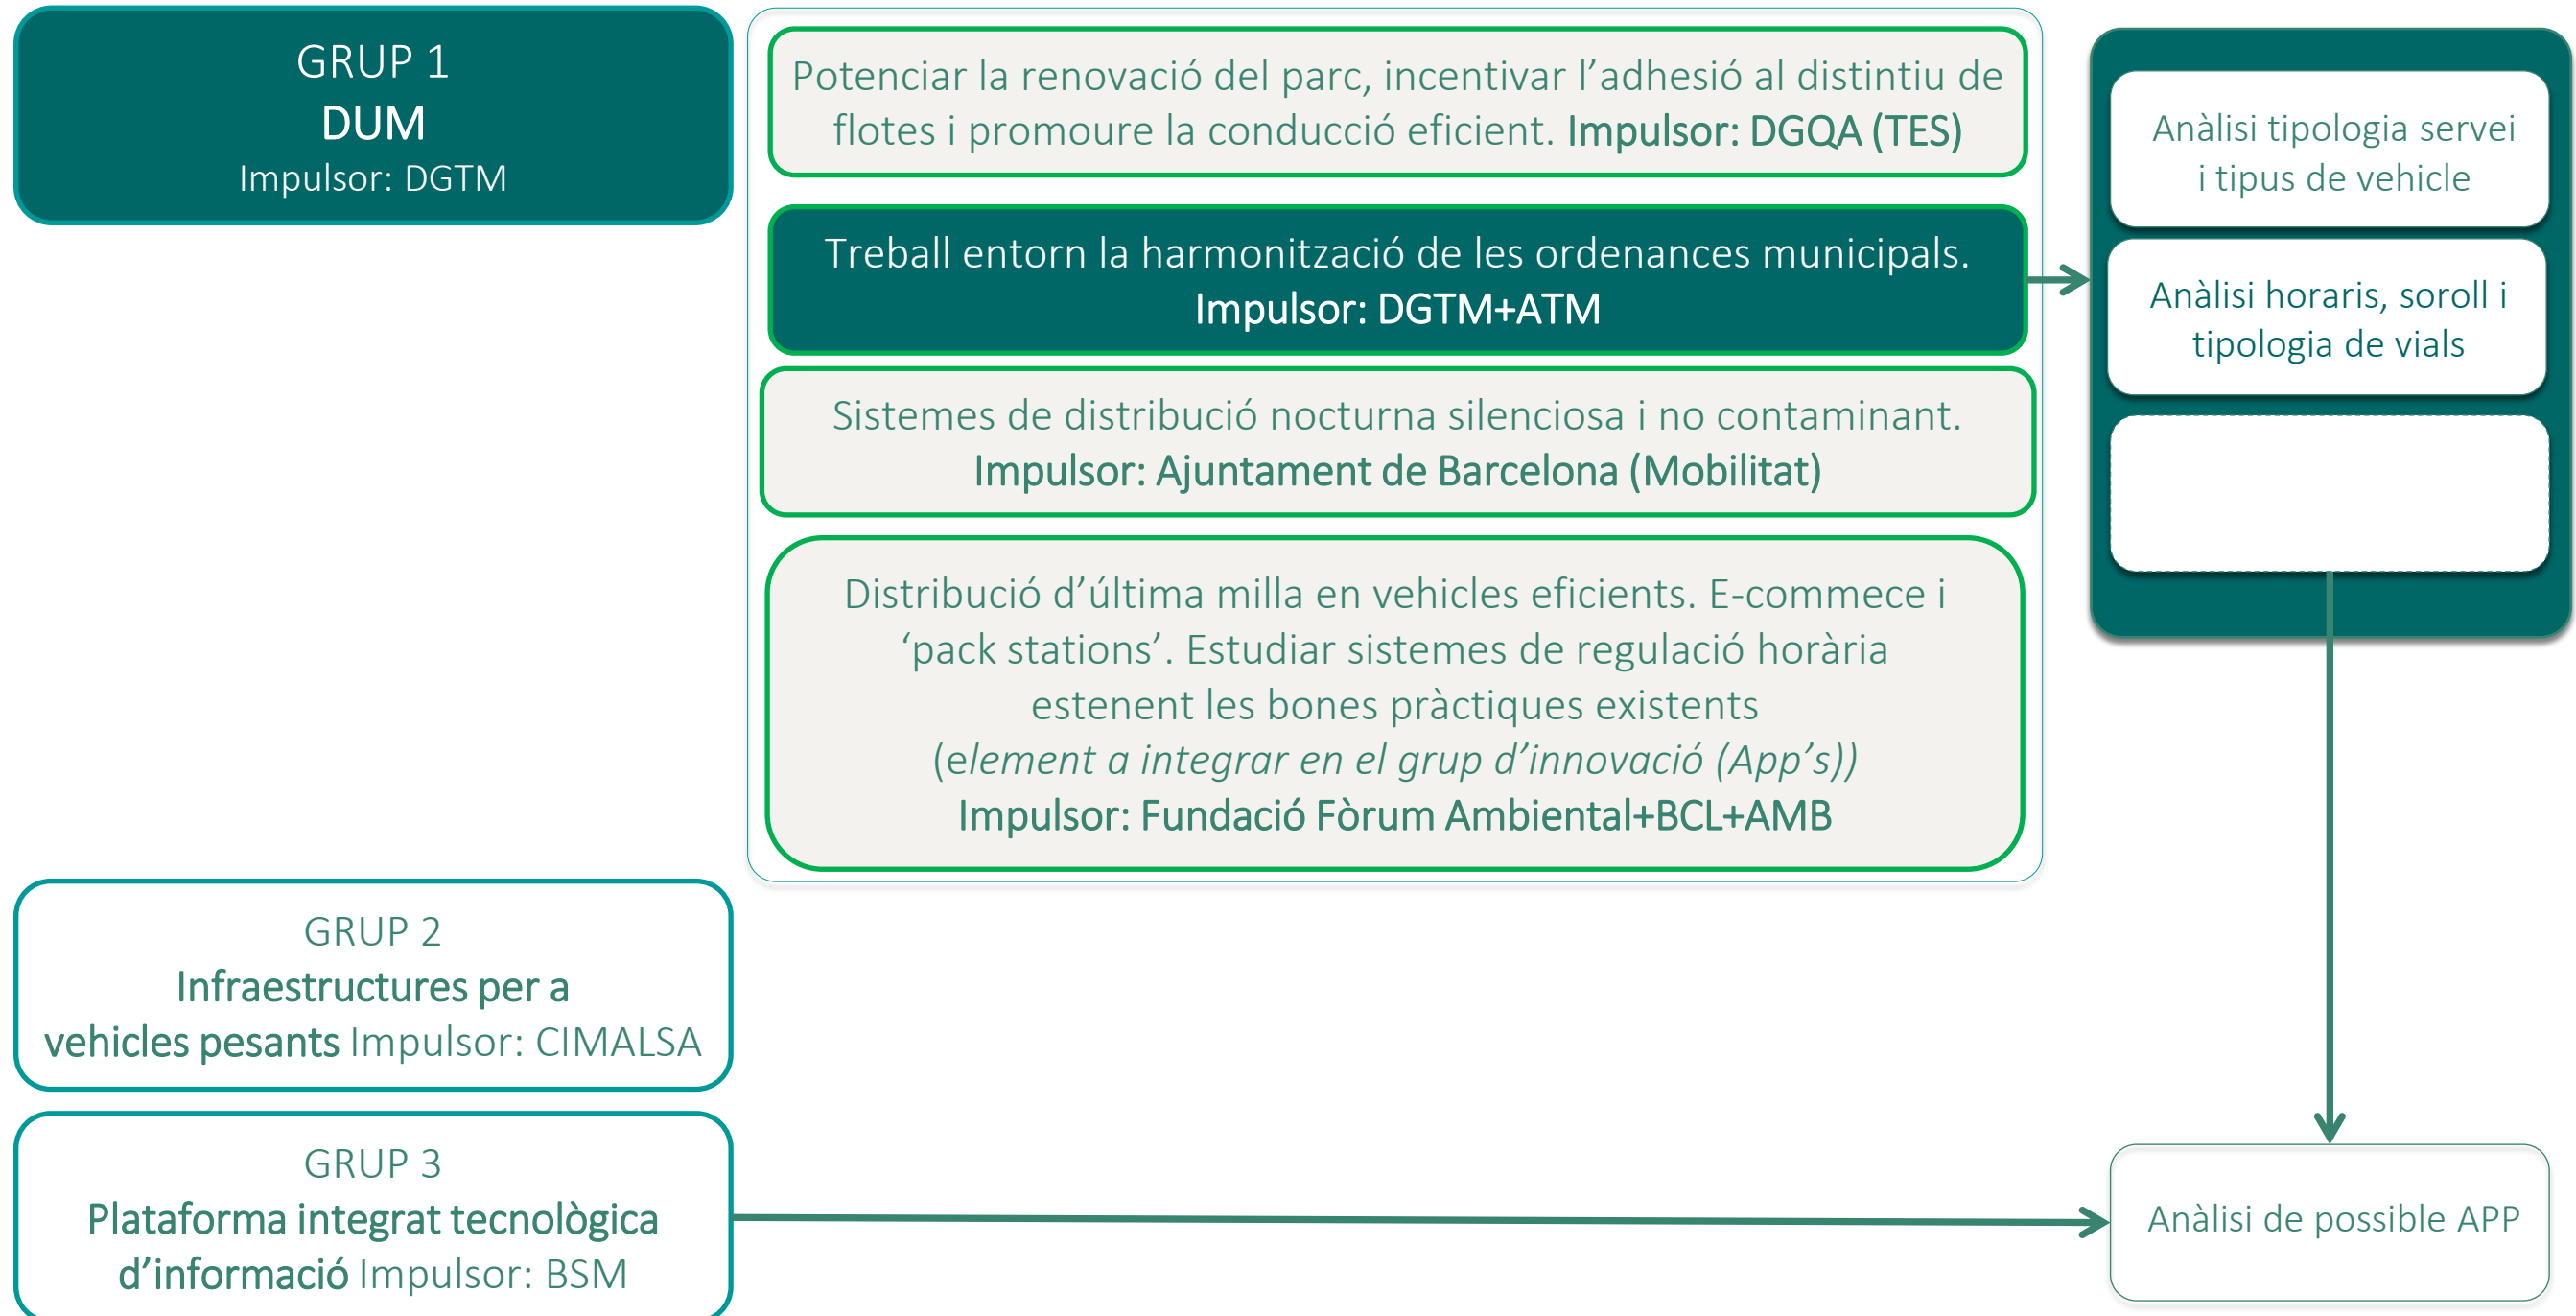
GRUP 1
DUM
Impulsor: DGTM

Potenciar la renovació del parc, incentivar l'adhesió al distintiu de flotes i promoure la conducció eficient. Impulsor: DGQA (TES)

Treball entorn la harmonització de les ordenances municipals. Impulsor: DGTM+ATM

Sistemes de distribució nocturna silenciosa i no contaminant. Impulsor: Ajuntament de Barcelona (Mobilitat)

Distribució d'última milla en vehicles eficients. E-commece i 'pack stations'. Estudiar sistemes de regulació horària estenent les bones pràctiques existents (element a integrar en el grup d'innovació (App's)) Impulsor: Fundació Fòrum Ambiental+BCL+AMB

Anàlisi tipologia servei i tipus de vehicle

Anàlisi horaris, soroll i tipologia de vials

GRUP 2
Infraestructures per a vehicles pesants Impulsor: CIMALSA

GRUP 3
Plataforma integrat tecnològica d'informació Impulsor: BSM

Anàlisi de possible APP